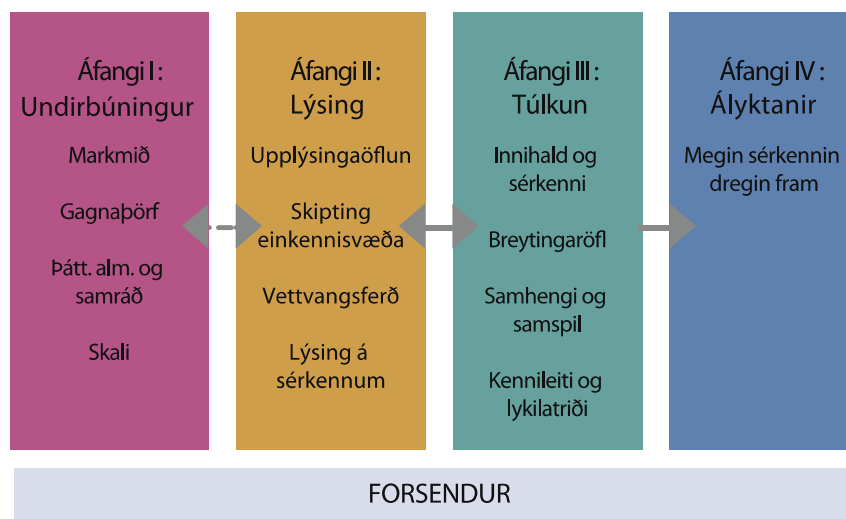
Áfangi I :
Undirbúningur

Markmið

Gagnaþörf

Þátt. alm. og samráð

Skali

Áfangi II :
Lýsing

Upplýsingaöflun

Skipting einkennisvæða

Vettvangsferð

Lýsing á sérkennum

Áfangi III :
Túlkun

Innihald og sérkenni

Breytingaröfl

Samhengi og samspil

Kennileiti og lykilatriði

Áfangi IV :
Ályktanir

Megin sérkennin dregin fram

FORSENDUR